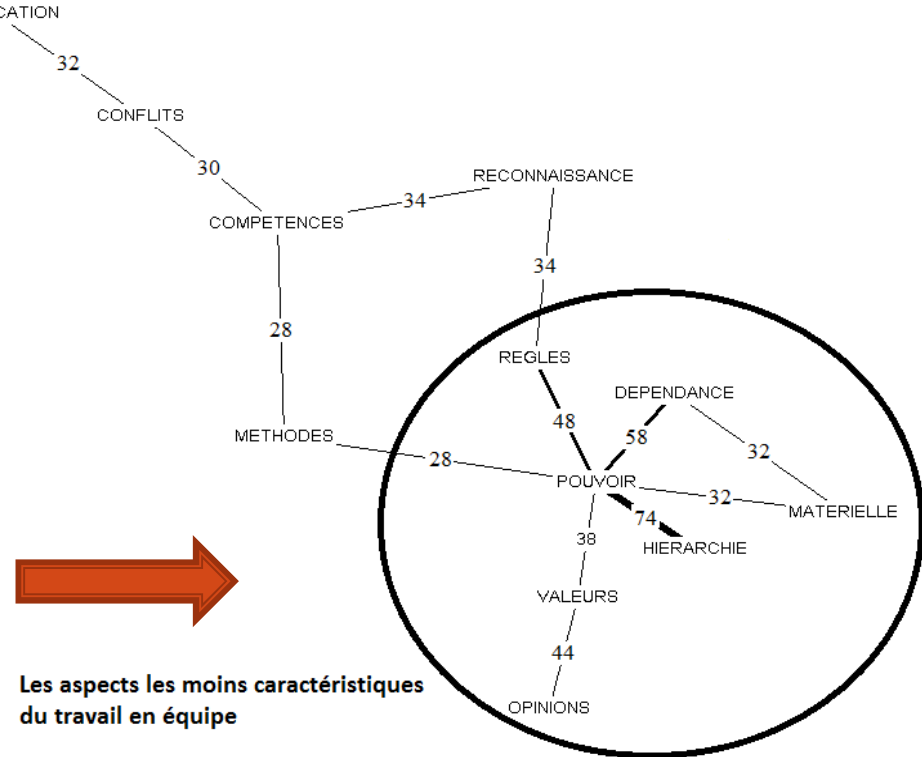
CATION

32

CONFLITS

30

RECONNAISSANCE

34

COMPETENCES

34

28

REGLES

DEPENDANCE

48

58

32

METHODES

28

POUVOIR

32

MATERIELLE

74

38

HIERARCHIE

VALEURS

44

Les aspects les moins caractéristiques du travail en équipe

OPINIONS